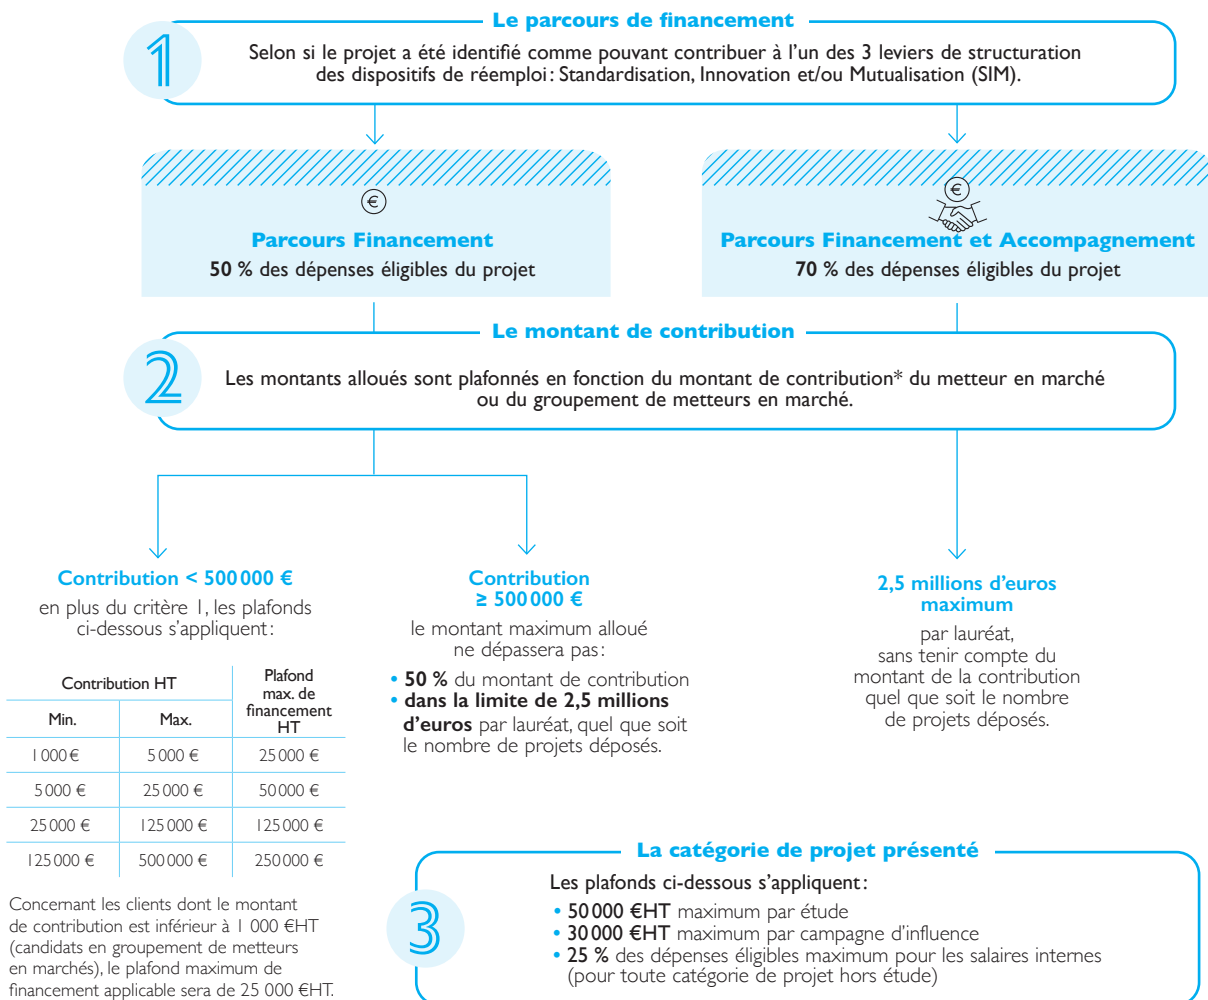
Le parcours de financement

1

Selon si le projet a été identifié comme pouvant contribuer à l'un des 3 leviers de structuration des dispositifs de réemploi : Standardisation, Innovation et/ou Mutualisation (SIM).

€

Parcours Financement

50 % des dépenses éligibles du projet

€

Parcours Financement et Accompagnement

70 % des dépenses éligibles du projet

Le montant de contribution

2

Les montants alloués sont plafonnés en fonction du montant de contribution* du metteur en marché ou du groupement de metteurs en marché.

Contribution < 500 000 €

en plus du critère 1, les plafonds ci-dessous s'appliquent :

| Contribution HT | | Plafond max. de financement HT |
|---|---|---|
| Min. | Max. | |
| 1 000 € | 5 000 € | 25 000 € |
| 5 000 € | 25 000 € | 50 000 € |
| 25 000 € | 125 000 € | 125 000 € |
| 125 000 € | 500 000 € | 250 000 € |

Concernant les clients dont le montant de contribution est inférieur à 1 000 €HT (candidats en groupement de metteurs en marchés), le plafond maximum de financement applicable sera de 25 000 €HT.

Contribution ≥ 500 000 €

le montant maximum alloué ne dépassera pas :

• 50 % du montant de contribution
• dans la limite de 2,5 millions d'euros par lauréat, quel que soit le nombre de projets déposés.

2,5 millions d'euros maximum

par lauréat, sans tenir compte du montant de la contribution quel que soit le nombre de projets déposés.

La catégorie de projet présenté

3

Les plafonds ci-dessous s'appliquent :

• 50 000 €HT maximum par étude
• 30 000 €HT maximum par campagne d'influence
• 25 % des dépenses éligibles maximum pour les salaires internes (pour toute catégorie de projet hors étude)